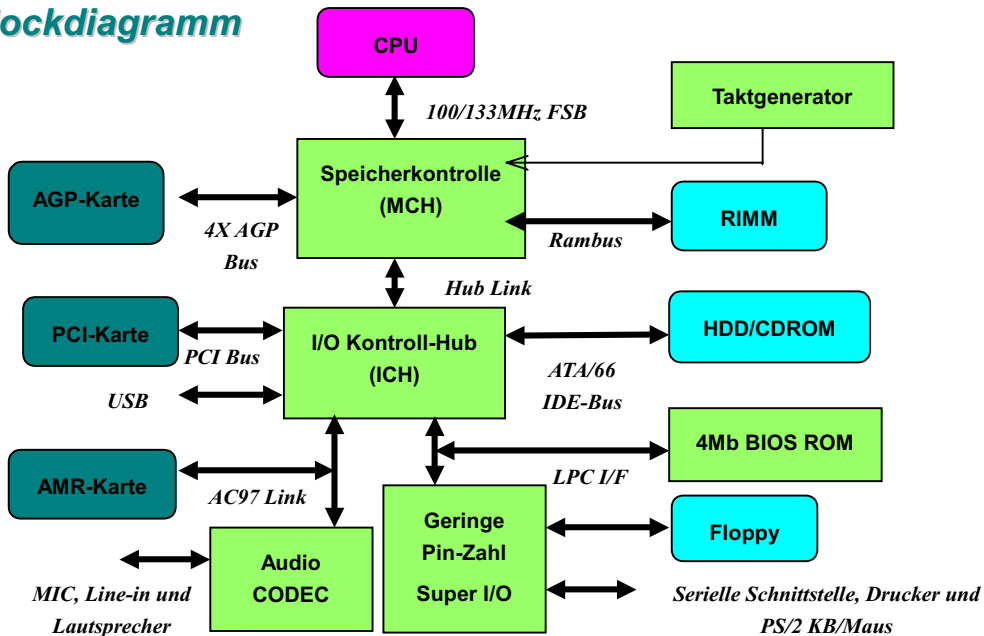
ockdiagramm

CPU

100/133MHz FSB

Taktgenerator

AGP-Karte

Speicherkontrolle (MCH)

4X AGP Bus

RIMM

Rambus

Hub Link

PCI-Karte

I/O Kontroll-Hub (ICH)

HDD/CDROM

PCI Bus

ATA/66 IDE-Bus

USB

4Mb BIOS ROM

AMR-Karte

LPC I/F

AC97 Link

Geringe Pin-Zahl Super I/O

Floppy

Audio CODEC

MIC, Line-in und Lautsprecher

Serielle Schnittstelle, Drucker und PS/2 KB/Maus